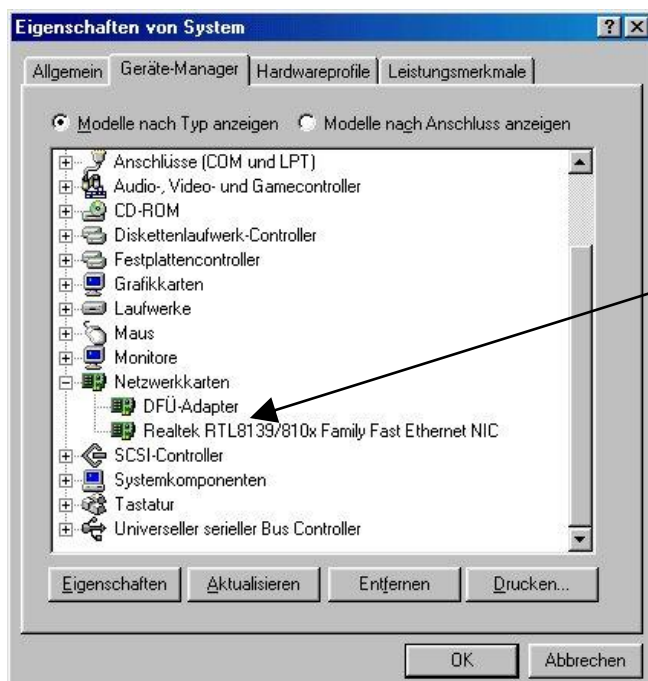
Eigenschaften von System

?

Allgemein | Geräte-Manager | Hardwareprofile | Leistungsmerkmale

Modelle nach Typ anzeigen

Modelle nach Anschluss anzeigen

Anschlüsse (COM und LPT)
Audio-, Video- und Gamecontroller
CD-ROM
Diskettenlaufwerk-Controller
Festplattencontroller
Grafikkarten
Laufwerke
Maus
Monitore
Netzwerkkarten
DFÜ-Adapter
Realtek RTL8139/810x Family Fast Ethernet NIC
SCSI-Controller
Systemkomponenten
Tastatur
Universeller serieller Bus Controller

Eigenschaften | Aktualisieren | Entfernen | Drucken...

OK | Abbrechen